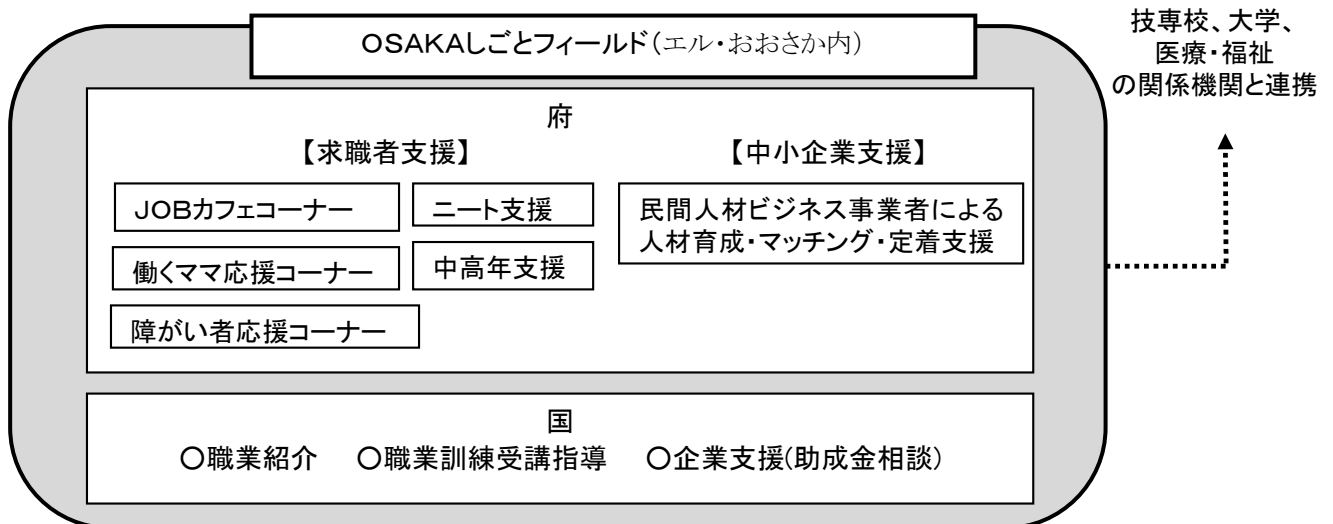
OSAKAしごとフィールド（エル・おおさか内）

技専校、大学、医療・福祉の関係機関と連携

府

【求職者支援】

JOBカフェコーナー

ニート支援

働くママ応援コーナー

中高年支援

障がい者応援コーナー

【中小企業支援】

民間人材ビジネス事業者による人材育成・マッチング・定着支援

国

○職業紹介　○職業訓練受講指導　○企業支援(助成金相談)